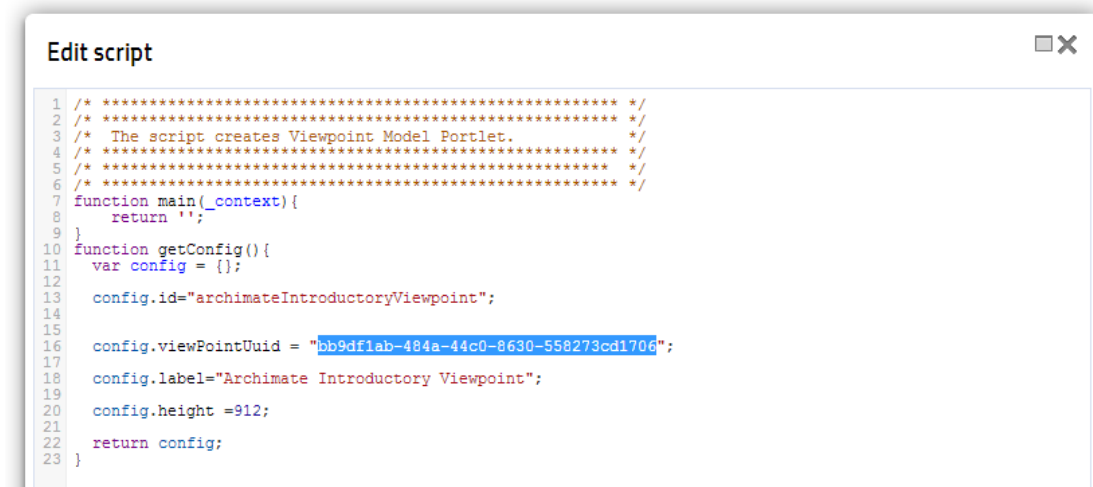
Edit script

1 /* ******************************************************** */
2 /* ******************************************************** */
3 /*  The script creates Viewpoint Model Portlet.            */
4 /* ******************************************************** */
5 /* *******************************************************  */
6 /* ******************************************************** */
7 function main(_context){
8     return '';
9 }
10 function getConfig(){
11   var config = {};
12
13   config.id="archimateIntroductoryViewpoint";
14
15
16   config.viewPointUuid = "bb9df1ab-484a-44c0-8630-558273cd1706";
17
18   config.label="Archimate Introductory Viewpoint";
19
20   config.height =912;
21
22   return config;
23 }